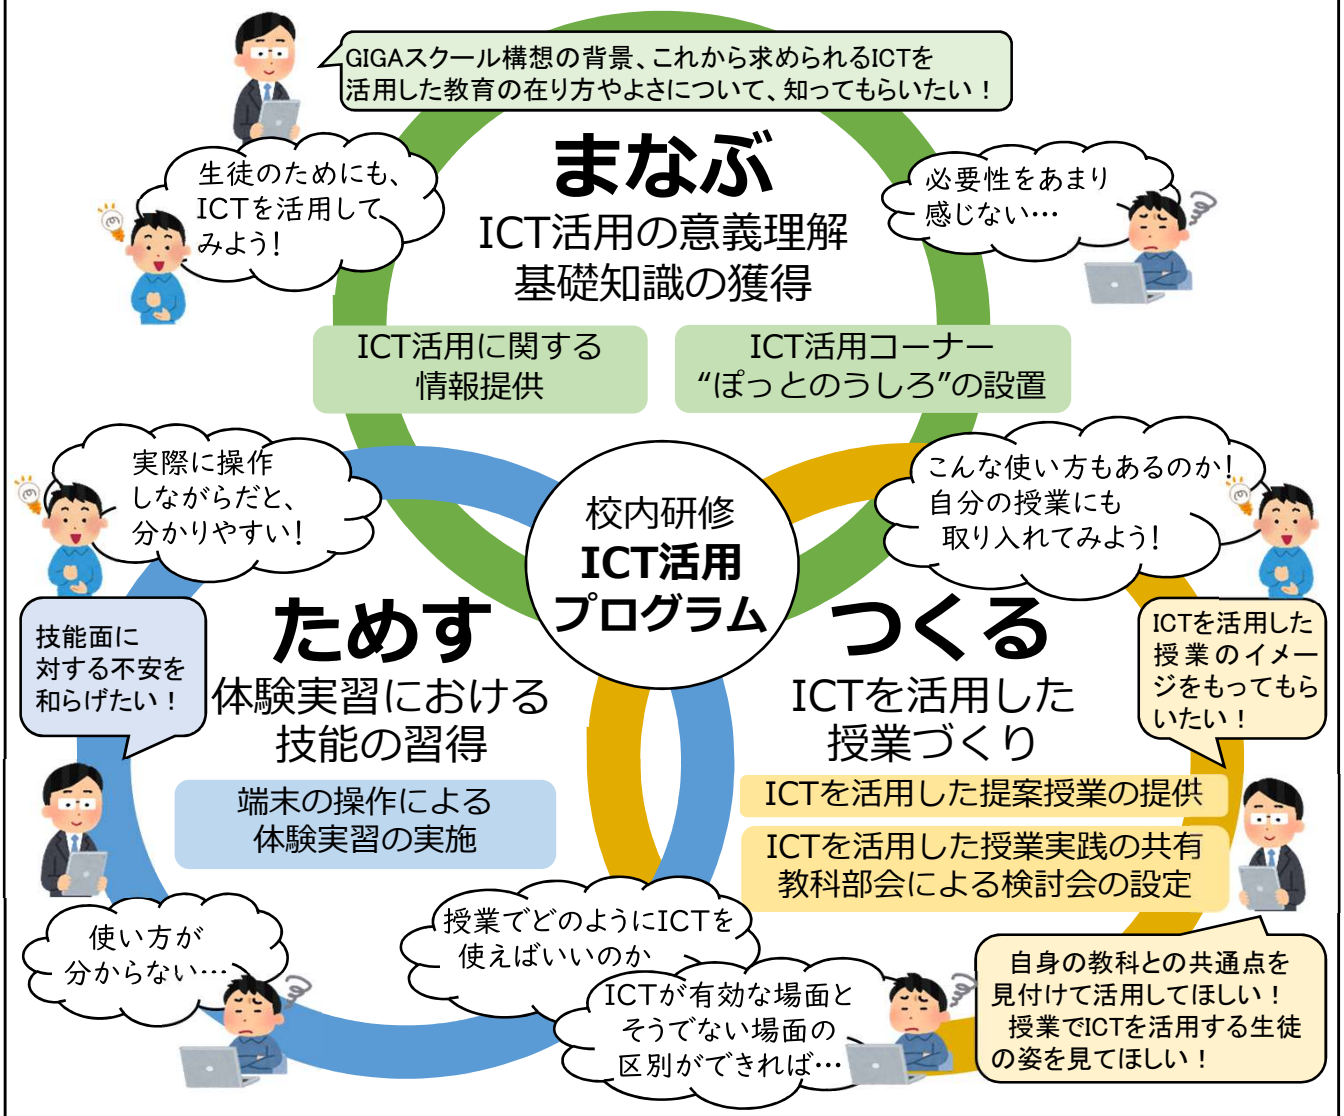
GIGAスクール構想の背景、これから求められるICTを活用した教育の在り方やよさについて、知ってもらいたい！

生徒のためにも、ICTを活用してみよう！

まなぶ
ICT活用の意義理解
基礎知識の獲得

必要性をあまり感じない…

ICT活用に関する情報提供

ICT活用コーナー“ぽっとのうしろ”の設置

実際に操作しながらだと、分かりやすい！

校内研修
ICT活用
プログラム

こんな使い方もあるのか！自分の授業にも取り入れてみよう！

技能面に対する不安を和らげたい！

ためす
体験実習における技能の習得

つくる
ICTを活用した授業づくり

ICTを活用した授業のイメージをもってもらいたい！

端末の操作による体験実習の実施

ICTを活用した提案授業の提供

ICTを活用した授業実践の共有
教科部会による検討会の設定

使い方が分からない…

授業でどのようにICTを使えばいいのか

ICTが有効な場面とそうでない場面の区別ができれば…

自身の教科との共通点を見付けて活用してほしい！
授業でICTを活用する生徒の姿を見てほしい！